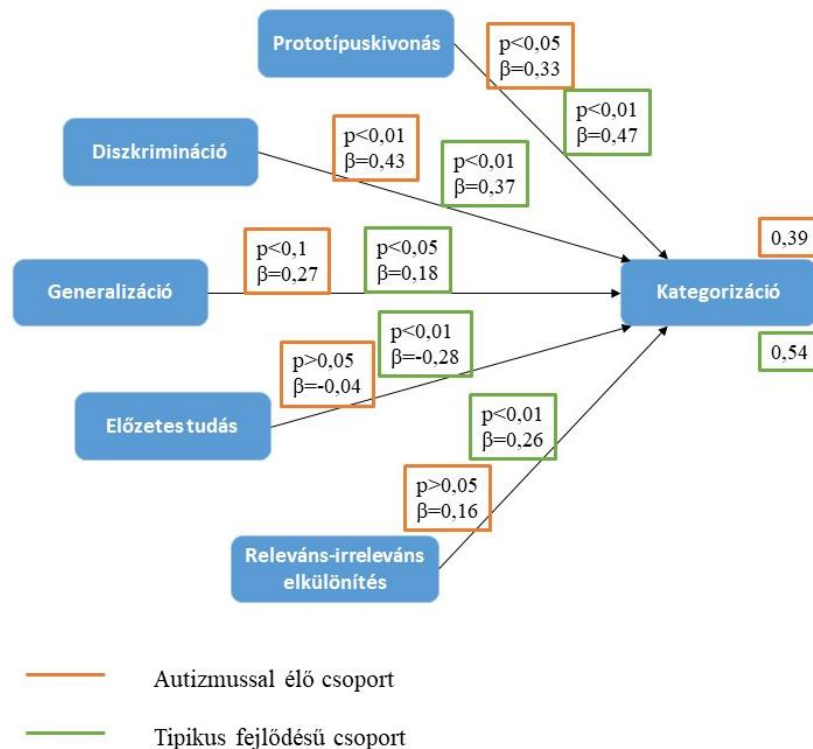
Prototípuskivonás

p<0,05
β=0,33

p<0,01
β=0,47

Diszkrimináció

p<0,01
β=0,43

p<0,01
β=0,37

Generalizáció

p<0,1
β=0,27

p<0,05
β=0,18

Kategorizáció

0,39

0,54

p<0,01
β=-0,28

p>0,05
β=-0,04

Előzetes tudás

p<0,01
β=0,26

p>0,05
β=0,16

Releváns-irreleváns elkülönítés

Autizmussal élő csoport

Tipikus fejlődésű csoport